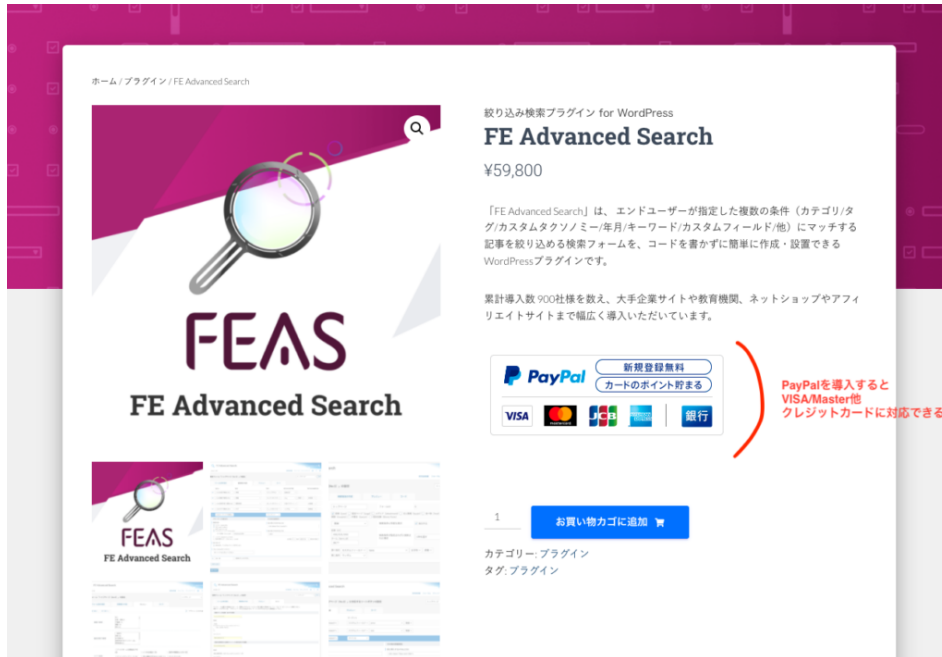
ホーム / プラグイン / FE Advanced Search

FEAS
FE Advanced Search

FEAS
FE Advanced Search

絞り込み検索プラグイン for WordPress

FE Advanced Search

¥59,800

「FE Advanced Search」は、エンドユーザーが指定した複数の条件（カテゴリ/タグ/カスタムタクソノミー/年月/キーワード/カスタムフィールド/他）にマッチする記事を絞り込める検索フォームを、コードを書かずに簡単に作成・設置できるWordPressプラグインです。

累計導入数 900社様を数え、大手企業サイトや教育機関、ネットショップやアフィリエイトサイトまで幅広く導入いただいています。

PayPal 新規登録無料 カードのポイント貯まる
VISA JCB 銀行

PayPalを導入すると
VISA/Master他
クレジットカードに対応できる

1 お買い物カゴに追加

カテゴリー: プラグイン
タグ: プラグイン